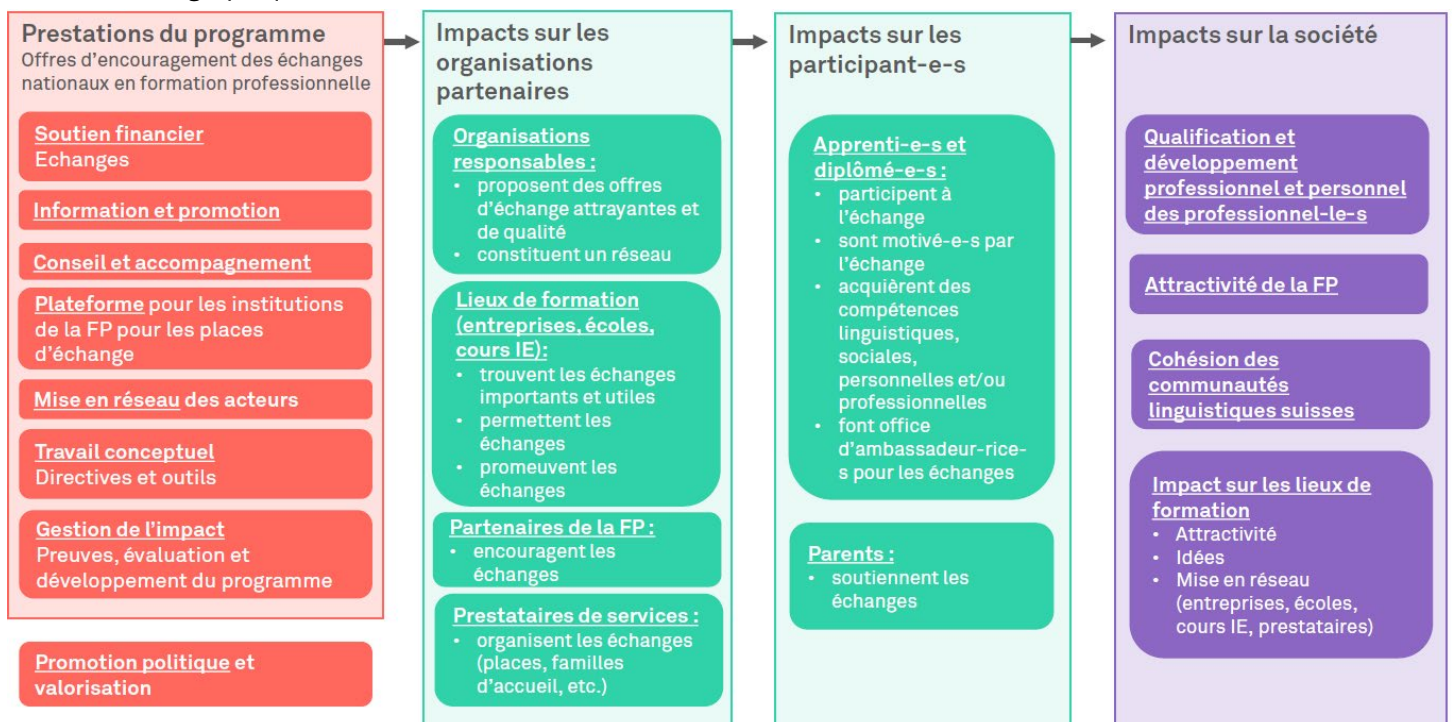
Prestations du programme
Offres d'encouragement des échanges nationaux en formation professionnelle

Soutien financier
Echanges

Information et promotion

Conseil et accompagnement

Plateforme pour les institutions de la FP pour les places d'échange

Mise en réseau des acteurs

Travail conceptuel
Directives et outils

Gestion de l'impact
Preuves, évaluation et développement du programme

Promotion politique et valorisation

Impacts sur les organisations partenaires

Organisations responsables :
• proposent des offres d'échange attrayantes et de qualité
• constituent un réseau

Lieux de formation (entreprises, écoles, cours IE):
• trouvent les échanges importants et utiles
• permettent les échanges
• promeuvent les échanges

Partenaires de la FP :
• encouragent les échanges

Prestataires de services :
• organisent les échanges (places, familles d'accueil, etc.)

Impacts sur les participant-e-s

Apprenti-e-s et diplômé-e-s :
• participent à l'échange
• sont motivé-e-s par l'échange
• acquièrent des compétences linguistiques, sociales, personnelles et/ou professionnelles
• font office d'ambassadeur-rice-s pour les échanges

Parents :
• soutiennent les échanges

Impacts sur la société

Qualification et développement professionnel et personnel des professionnel-le-s

Attractivité de la FP

Cohésion des communautés linguistiques suisses

Impact sur les lieux de formation
• Attractivité
• Idées
• Mise en réseau (entreprises, écoles, cours IE, prestataires)